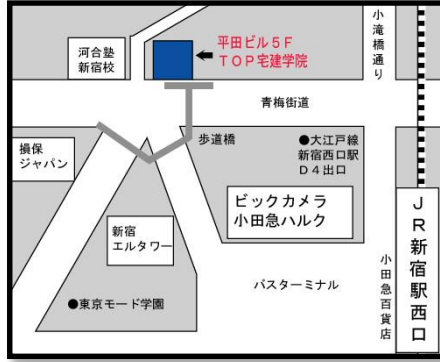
河合塾
新宿校

平田ビル５F
ＴＯＰ宅建学院

小滝橋通り

青梅街道

歩道橋

●大江戸線
新宿西口駅
Ｄ４出口

損保
ジャパン

ビックカメラ
小田急ハルク

新宿
エルタワー

ＪＲ
新宿駅西口

小田急百貨店

バスターミナル

●東京モード学園